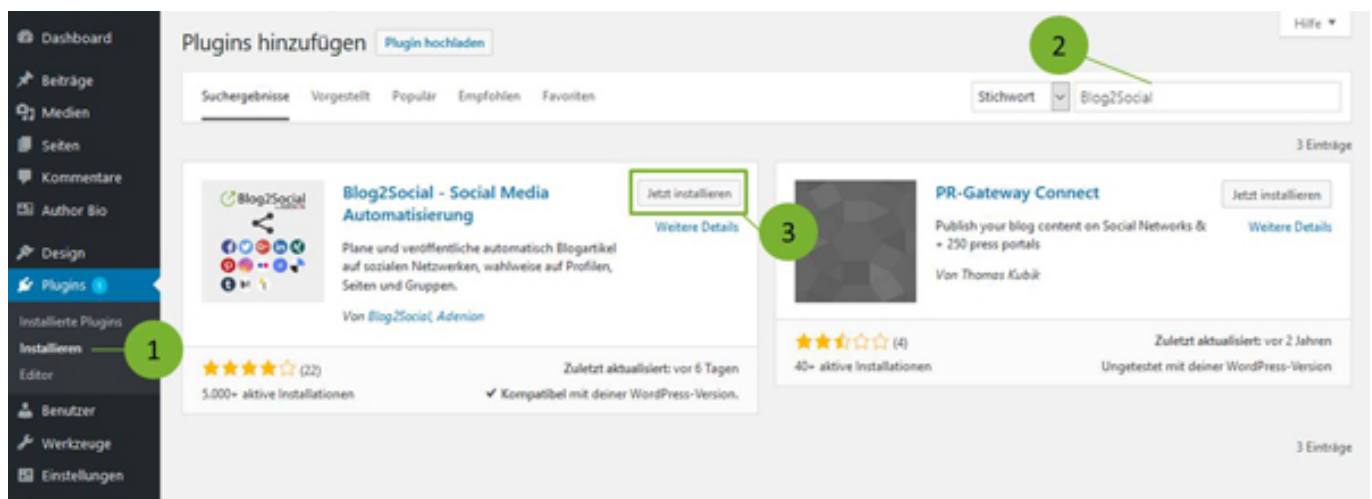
Dashboard
Beiträge
Medien
Seiten
Kommentare
Author Bio
Design
Plugins 1
Installierte Plugins
Installieren
Editor
Benutzer
Werkzeuge
Einstellungen

Plugins hinzufügen Plugin hochladen

Hilfe ▾

Suchergebnisse Vorgestellt Populär Empfohlen Favoriten

Stichwort Blog2Social

2

3 Einträge

Blog2Social

Blog2Social - Social Media Automatisierung

Jetzt installieren

Weitere Details

3

Plane und veröffentliche automatisch Blogartikel auf sozialen Netzwerken, wahlweise auf Profilen, Seiten und Gruppen.

Von Blog2Social, Adenion

1

★★★★☆ (22)

Zuletzt aktualisiert: vor 6 Tagen

5.000+ aktive Installationen

✔ Kompatibel mit deiner WordPress-Version.

PR-Gateway Connect

Jetzt installieren

Publish your blog content on Social Networks & + 250 press portals

Weitere Details

Von Thomas Kubik

★★½☆☆ (4)

Zuletzt aktualisiert: vor 2 Jahren

40+ aktive Installationen

Ungetestet mit deiner WordPress-Version

3 Einträge